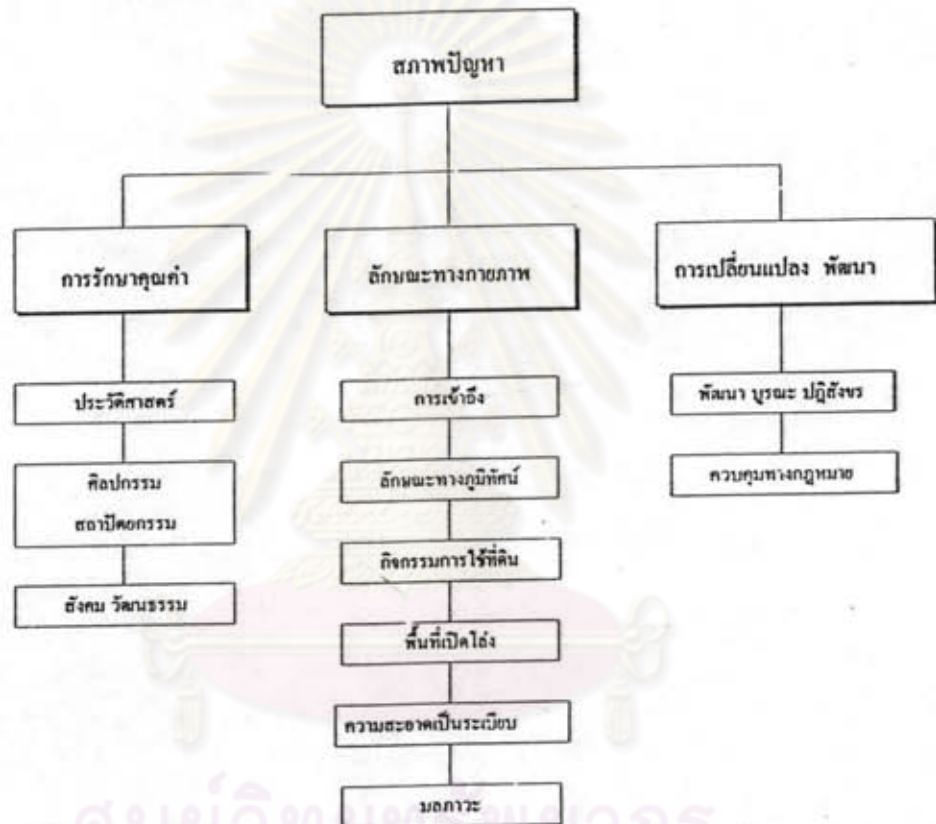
สภาพปัญหา

การรักษาคุณค่า

ลักษณะทางกายภาพ

การเปลี่ยนแปลง พัฒนา

ประวัติศาสตร์

ศิลปกรรม
สถาปัตยกรรม

สังคม วัฒนธรรม

การเข้าถึง

ลักษณะทางภูมิทัศน์

กิจกรรมการใช้ที่ดิน

พื้นที่เปิดโล่ง

ความสะอาดเป็นระเบียบ

มลภาวะ

พัฒนา บูรณะ ปฏิสังขร

ควบคุมทางกฎหมาย

ศูนย์วิทยทรัพยากร